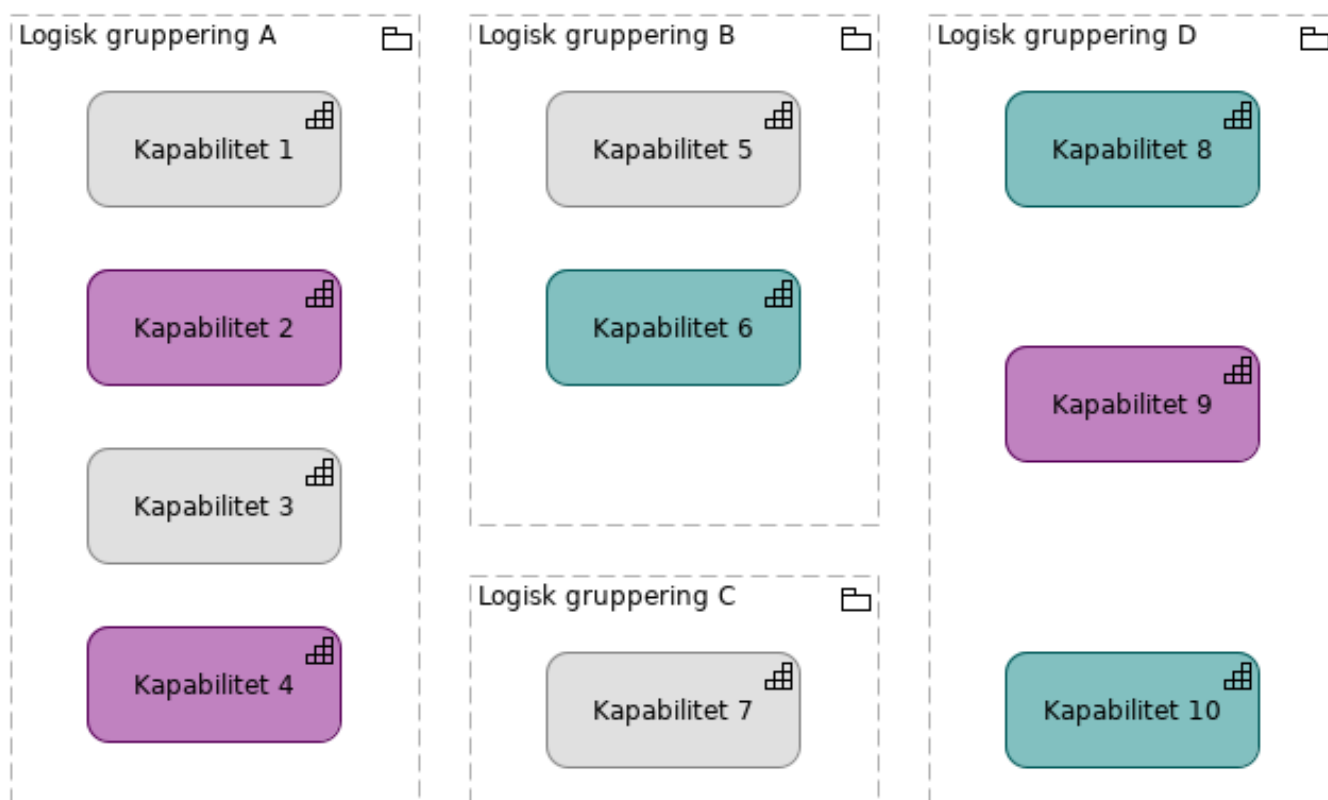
Logisk gruppering A

Kapabilitet 1

Kapabilitet 2

Kapabilitet 3

Kapabilitet 4

Logisk gruppering B

Kapabilitet 5

Kapabilitet 6

Logisk gruppering C

Kapabilitet 7

Logisk gruppering D

Kapabilitet 8

Kapabilitet 9

Kapabilitet 10